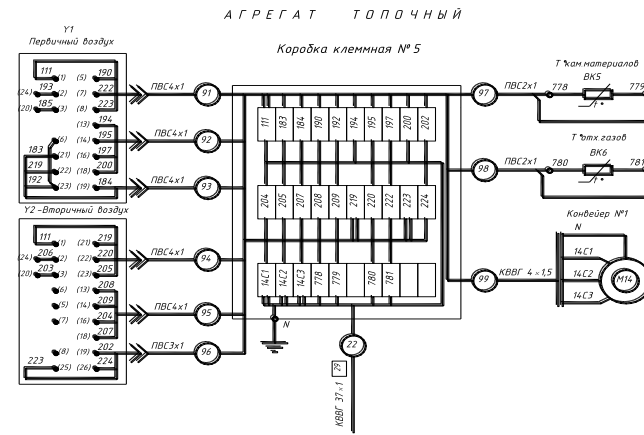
А Г Р Е Г А Т Т О П О Ч Н Ы Й

Y1
Первичный воздух

Коробка клеммная № 5

111 (1) (5) 190
193 (24) (2) (7) 222
185 (20) (3) (8) 223
(13) 194
(14) 195
183 (6) (15) 197
219 (22) (10) 200
192 (23) (19) 184

Y2 - Вторичный воздух

111 (1) (21) 219
206 (24) (2) (22) 220
203 (20) (3) (23) 205
(6) (13) 208
(5) (14) 209
(4) (16) 204
(7) (17) 207
(8) (18) 207
223 (25) (19) 202
(26) 224

ПВС4х1 91
ПВС4х1 92
ПВС4х1 93
ПВС4х1 94
ПВС4х1 95
ПВС3х1 96

111 183 184 190 192 194 195 197 200 202
204 205 207 208 209 219 220 222 223 224
14С1 14С2 14С3 778 779 780 781

N

22
29
КВВГ 37х1

97 ПВС2х1 778
Т кам материалов
ВК5
779

Т отх газов
98 ПВС2х1 780
ВК6
781

Конвейер №1
N
14С1
14С2
14С3
М14
99 КВВГ 4 х 1,5